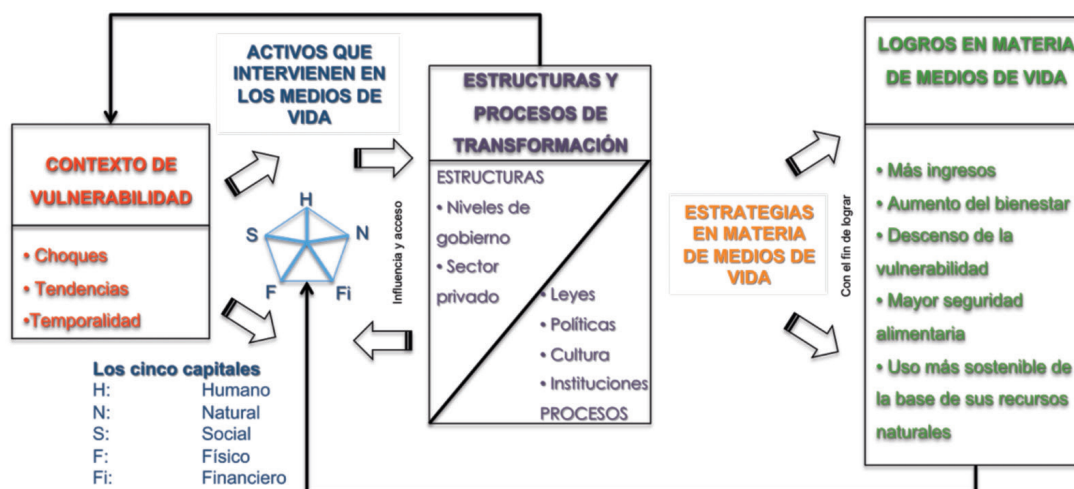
ACTIVOS QUE INTERVIENEN EN LOS MEDIOS DE VIDA

ESTRUCTURAS Y PROCESOS DE TRANSFORMACIÓN

LOGROS EN MATERIA DE MEDIOS DE VIDA

CONTEXTO DE VULNERABILIDAD

• Choques
• Tendencias
•Temporalidad

H
S
N
F
Fi

Influencia y acceso

ESTRUCTURAS
• Niveles de gobierno
• Sector privado

• Leyes
• Políticas
• Cultura
• Instituciones
PROCESOS

ESTRATEGIAS EN MATERIA DE MEDIOS DE VIDA

Con el fin de lograr

• Más ingresos
• Aumento del bienestar
• Descenso de la vulnerabilidad
• Mayor seguridad alimentaria
• Uso más sostenible de la base de sus recursos naturales

Los cinco capitales

| | |
|---|---|
| H: | Humano |
| N: | Natural |
| S: | Social |
| F: | Físico |
| Fi: | Financiero |